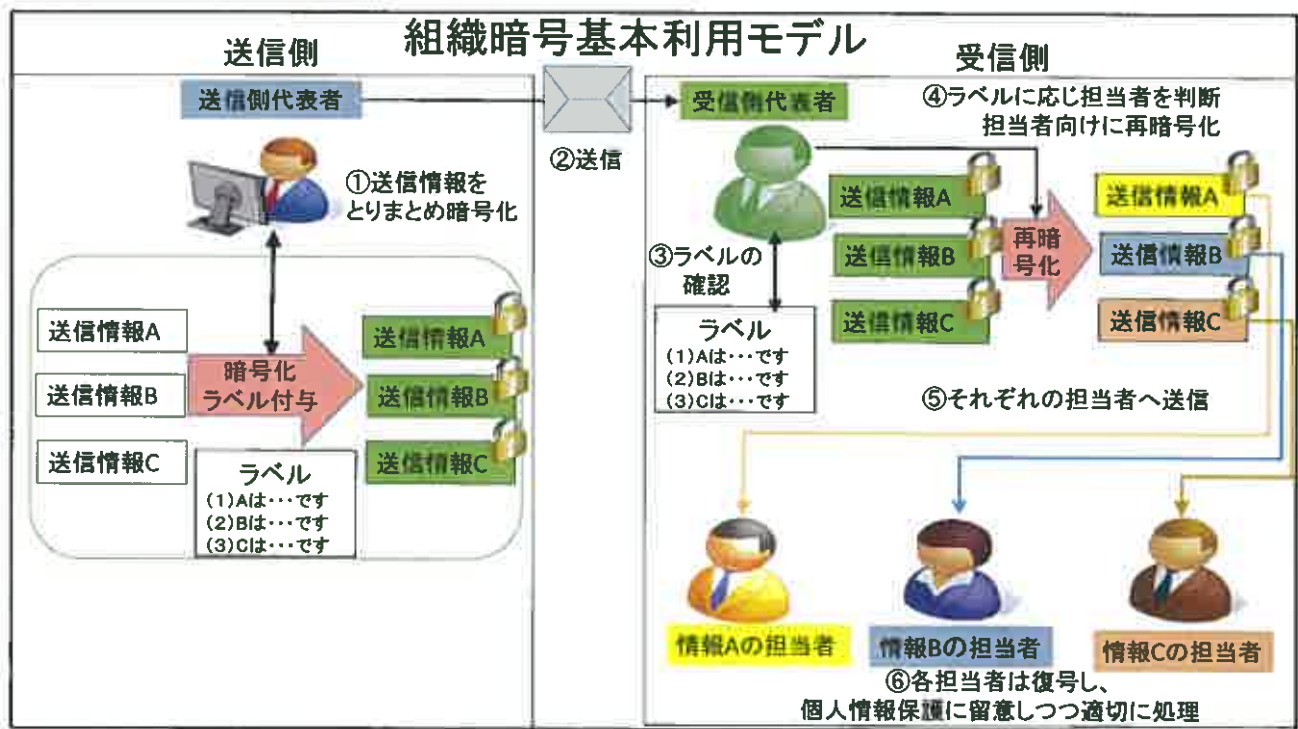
組織暗号基本利用モデル

送信側

送信側代表者

①送信情報をとりまとめ暗号化

送信情報A
送信情報B
送信情報C

暗号化
ラベル付与

ラベル
(1)Aは・・・です
(2)Bは・・・です
(3)Cは・・・です

送信情報A
送信情報B
送信情報C

②送信

受信側

受信側代表者

④ラベルに応じ担当者を判断
担当者向けに再暗号化

送信情報A
送信情報B
送信情報C

再暗号化

送信情報A
送信情報B
送信情報C

③ラベルの確認

ラベル
(1)Aは・・・です
(2)Bは・・・です
(3)Cは・・・です

⑤それぞれの担当者へ送信

情報Aの担当者
情報Bの担当者
情報Cの担当者

⑥各担当者は復号し、
個人情報保護に留意しつつ適切に処理